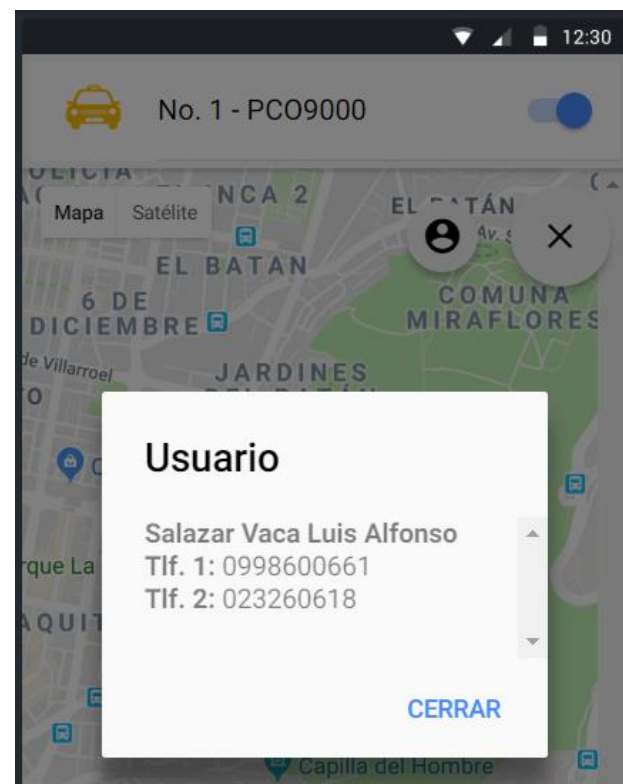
12:30

No. 1 - PCO9000

Mapa Satélite

NCA 2

EL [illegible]TÁN

EL BATAN

6 DE DICIEMBRE

COMUNA MIRAFLORES

de Villarroel

JARDINES

rque La

AQUIT

Usuario

Salazar Vaca Luis Alfonso
Tlf. 1: 0998600661
Tlf. 2: 023260618

CERRAR

Capilla del Hombre